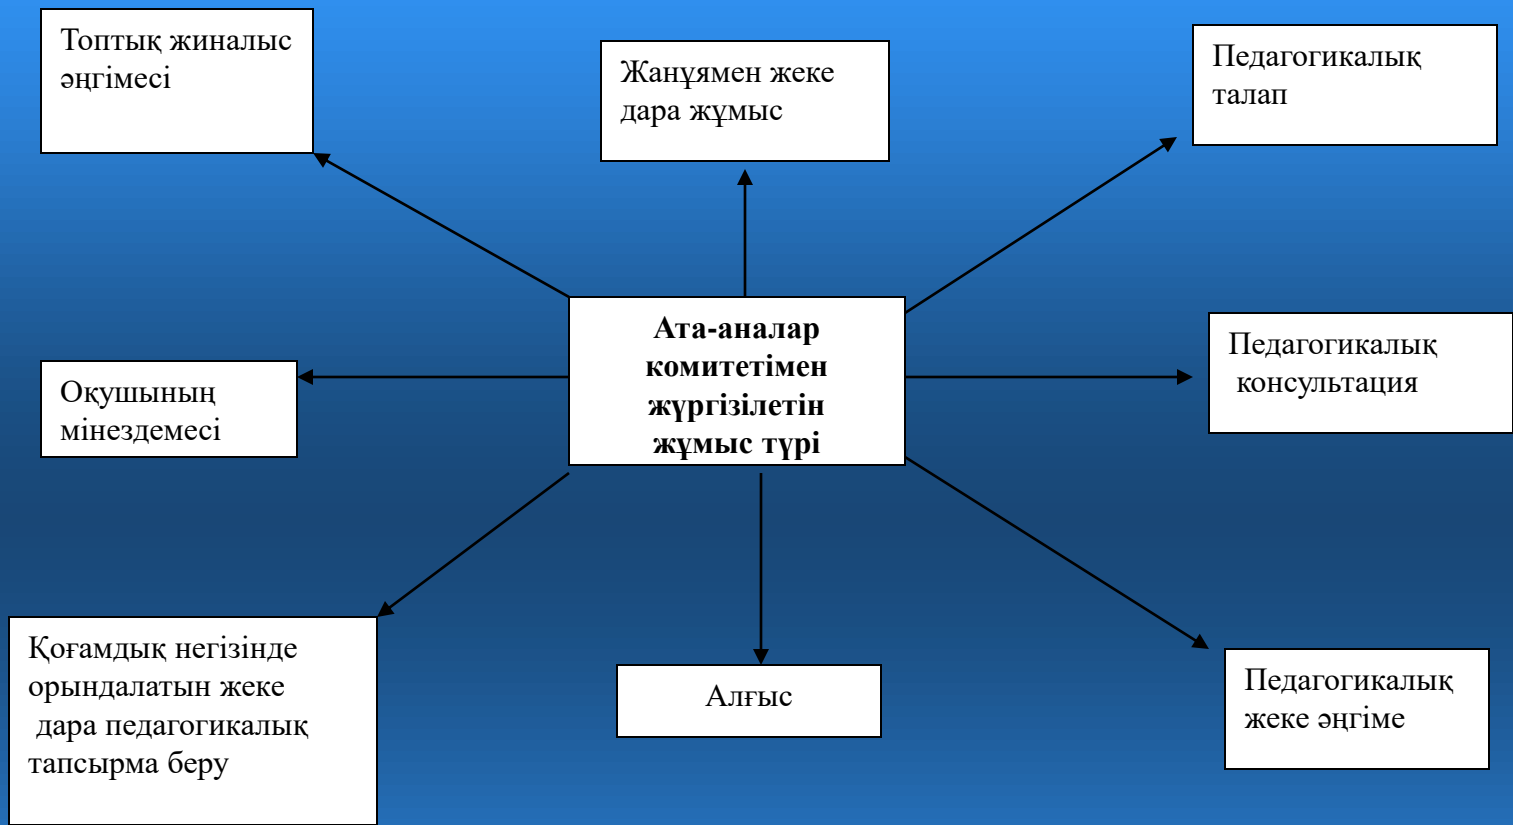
Топтық жиналыс әңгімесі

Жанұямен жеке дара жұмыс

Педагогикалық талап

**Ата-аналар комитетімен жүргізілетін жұмыс түрі**

Оқушының мінездемесі

Педагогикалық консультация

Қоғамдық негізінде орындалатын жеке дара педагогикалық тапсырма беру

Алғыс

Педагогикалық жеке әңгіме